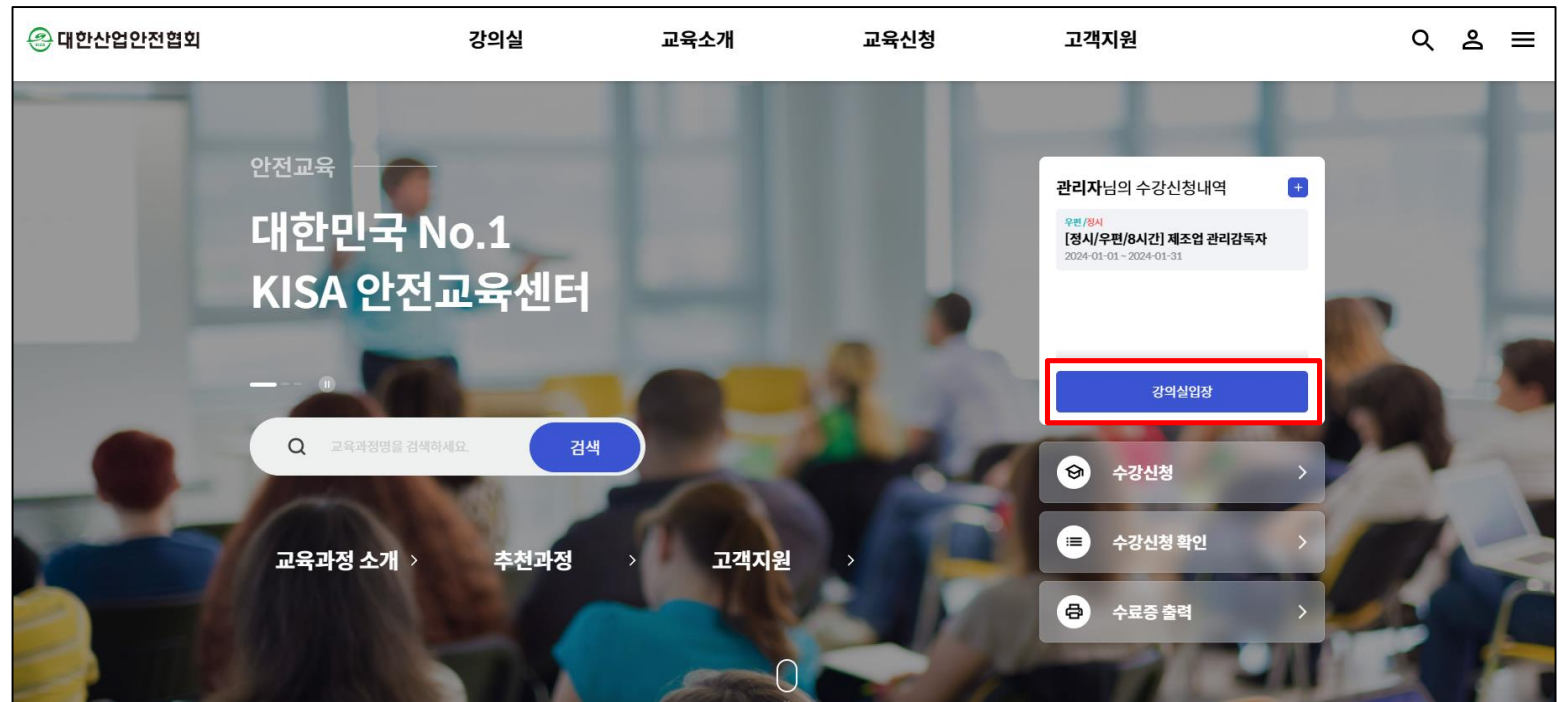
대한산업안전협회

강의실 교육소개 교육신청 고객지원

안전교육

대한민국 No.1
KISA 안전교육센터

교육과정명을 검색하세요.

검색

교육과정 소개 > 추천과정 > 고객지원 >

관리자님의 수강신청내역 +

우편/정시
[정시/우편/8시간] 제조업 관리감독자
2024-01-01 ~ 2024-01-31

강의실입장

수강신청 >

수강신청 확인 >

수료증 출력 >